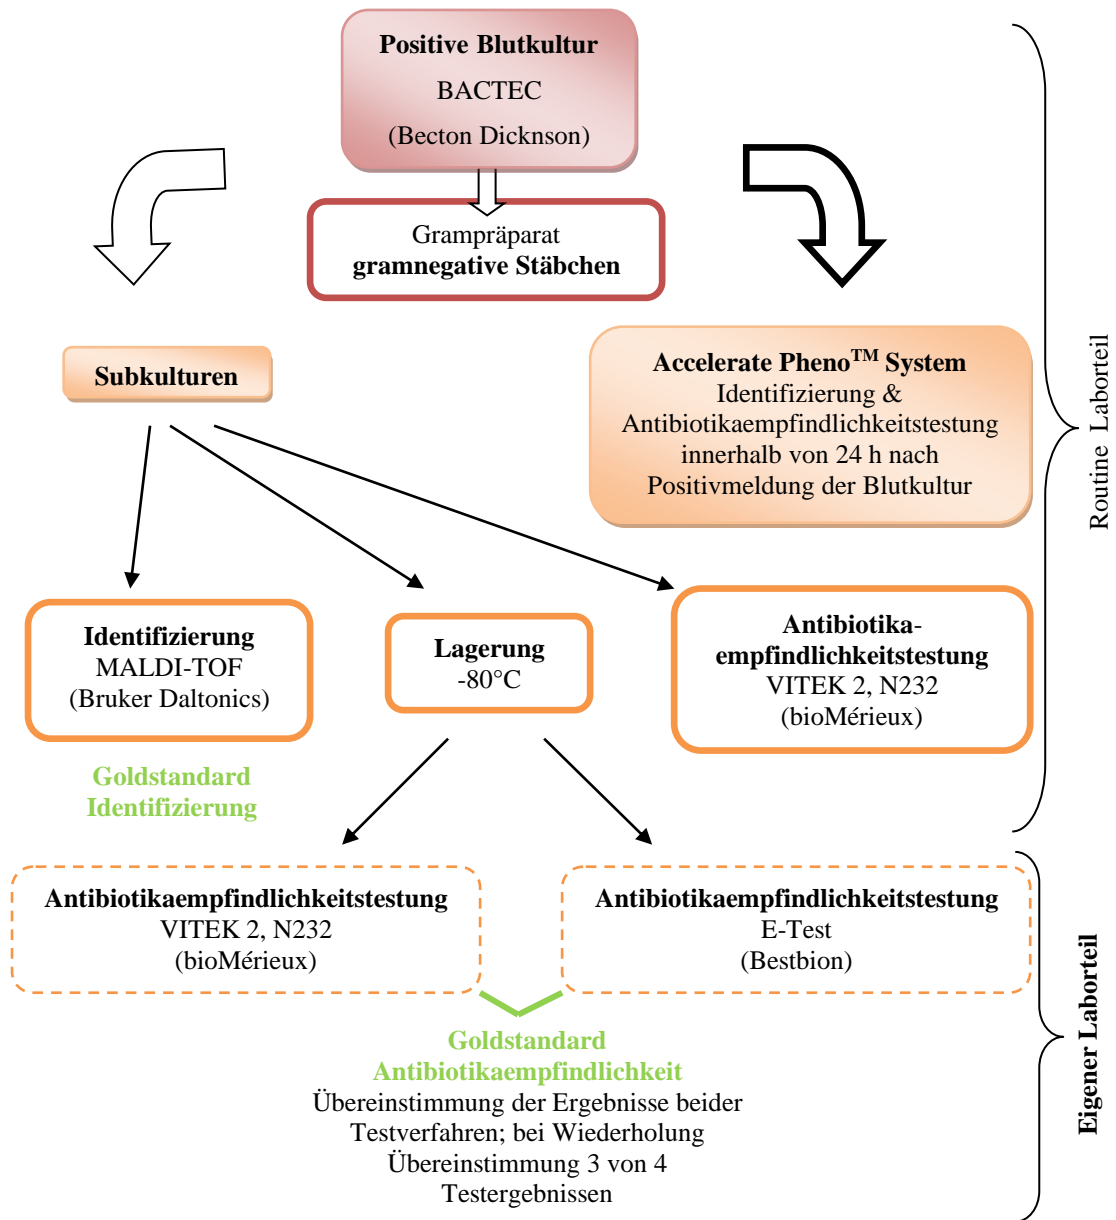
Positive Blutkultur
BACTEC
(Becton Dicknson)

Grampräparat
gramnegative Stäbchen

Subkulturen

Accelerate Pheno$^{TM}$ System
Identifizierung &
Antibiotikaempfindlichkeitstestung
innerhalb von 24 h nach
Positivmeldung der Blutkultur

Routine Laborteil

Identifizierung
MALDI-TOF
(Bruker Daltonics)

Lagerung
-80°C

Antibiotikaempfindlichkeitstestung
VITEK 2, N232
(bioMérieux)

Goldstandard
Identifizierung

Antibiotikaempfindlichkeitstestung
VITEK 2, N232
(bioMérieux)

Antibiotikaempfindlichkeitstestung
E-Test
(Bestbion)

Goldstandard
Antibiotikaempfindlichkeit
Übereinstimmung der Ergebnisse beider Testverfahren; bei Wiederholung Übereinstimmung 3 von 4 Testergebnissen

Eigener Laborteil